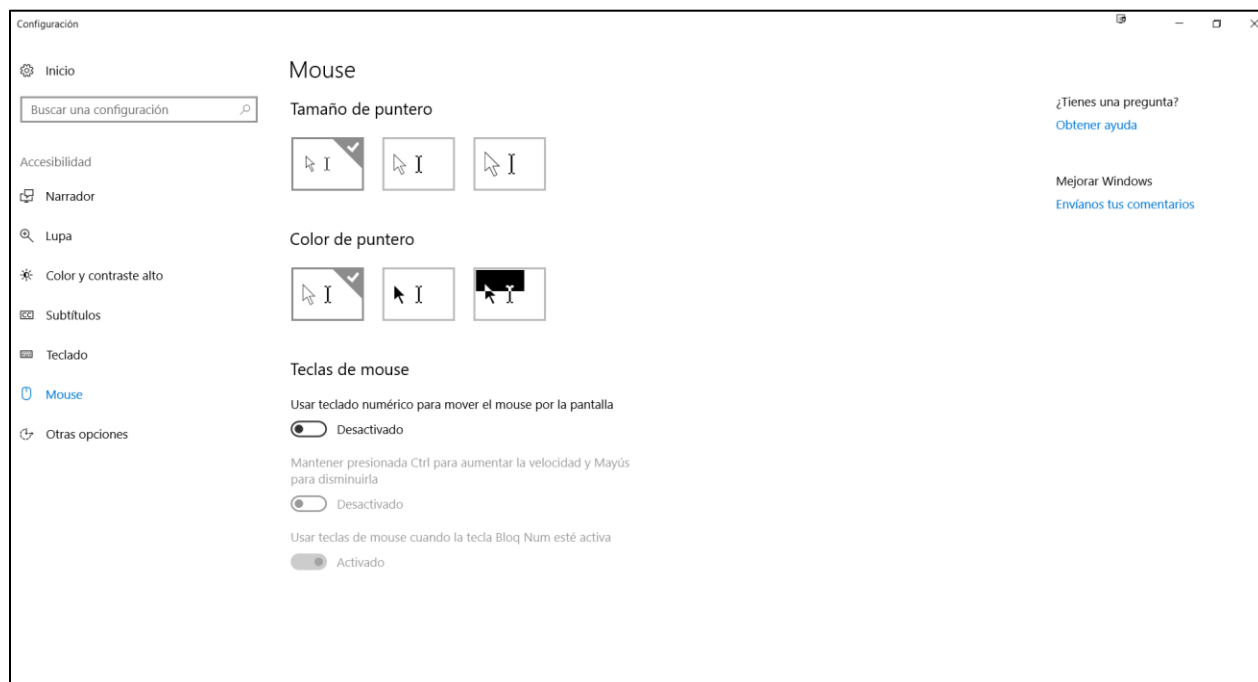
Configuración

Inicio

Buscar una configuración

Accesibilidad

Narrador

Lupa

Color y contraste alto

Subtítulos

Teclado

Mouse

Otras opciones

Mouse

Tamaño de puntero

Color de puntero

Teclas de mouse

Usar teclado numérico para mover el mouse por la pantalla

Desactivado

Mantener presionada Ctrl para aumentar la velocidad y Mayús para disminuirla

Desactivado

Usar teclas de mouse cuando la tecla Bloq Num esté activa

Activado

¿Tienes una pregunta?

Obtener ayuda

Mejorar Windows

Envíanos tus comentarios